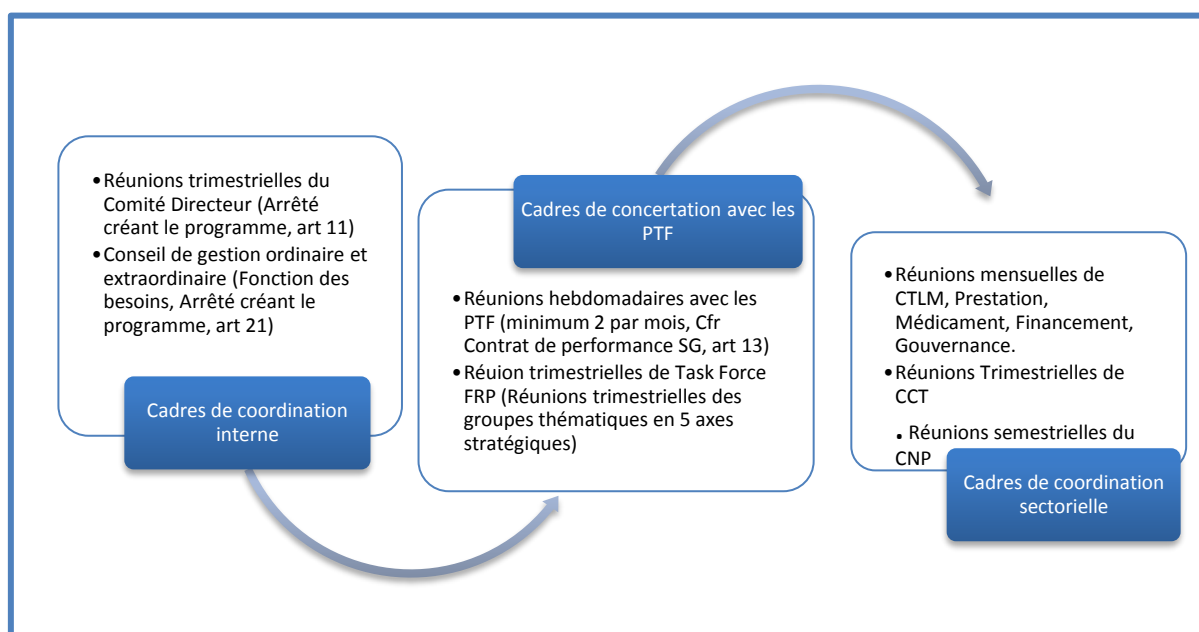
• Réunions trimestrielles du Comité Directeur (Arrêté créant le programme, art 11)
• Conseil de gestion ordinaire et extraordinaire (Fonction des besoins, Arrêté créant le programme, art 21)

Cadres de coordination interne

Cadres de concertation avec les PTF

• Réunions hebdomadaires avec les PTF (minimum 2 par mois, Cfr Contrat de performance SG, art 13)
• Réuion trimestrielles de Task Force FRP (Réunions trimestrielles des groupes thématiques en 5 axes stratégiques)

• Réunions mensuelles de CTLM, Prestation, Médicament, Financement, Gouvernance.
• Réunions Trimestrielles de CCT
. Réunions semestrielles du CNP

Cadres de coordination sectorielle